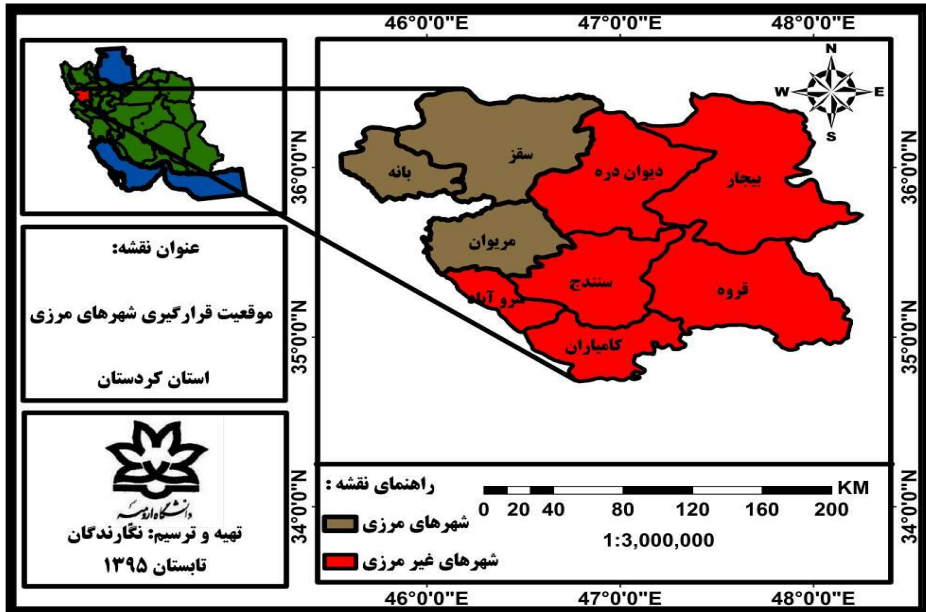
46°0'0"E 47°0'0"E 48°0'0"E

36°0'0"N 35°0'0"N 34°0'0"N

N W E S

سقز
بانه
دیوان دره
بیجار
مریوان
سنندج
قروه
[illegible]رو آباد
کامیاران

عنوان نقشه:

موقعیت قرارگیری شهرهای مرزی

استان کردستان

دانشگاه ارومیه

تهیه و ترسیم: نگارندگان

تابستان ۱۳۹۵

راهنمای نقشه :

شهرهای مرزی

شهرهای غیر مرزی

KM
0 20 40 80 120 160 200
1:3,000,000

46°0'0"E 47°0'0"E 48°0'0"E